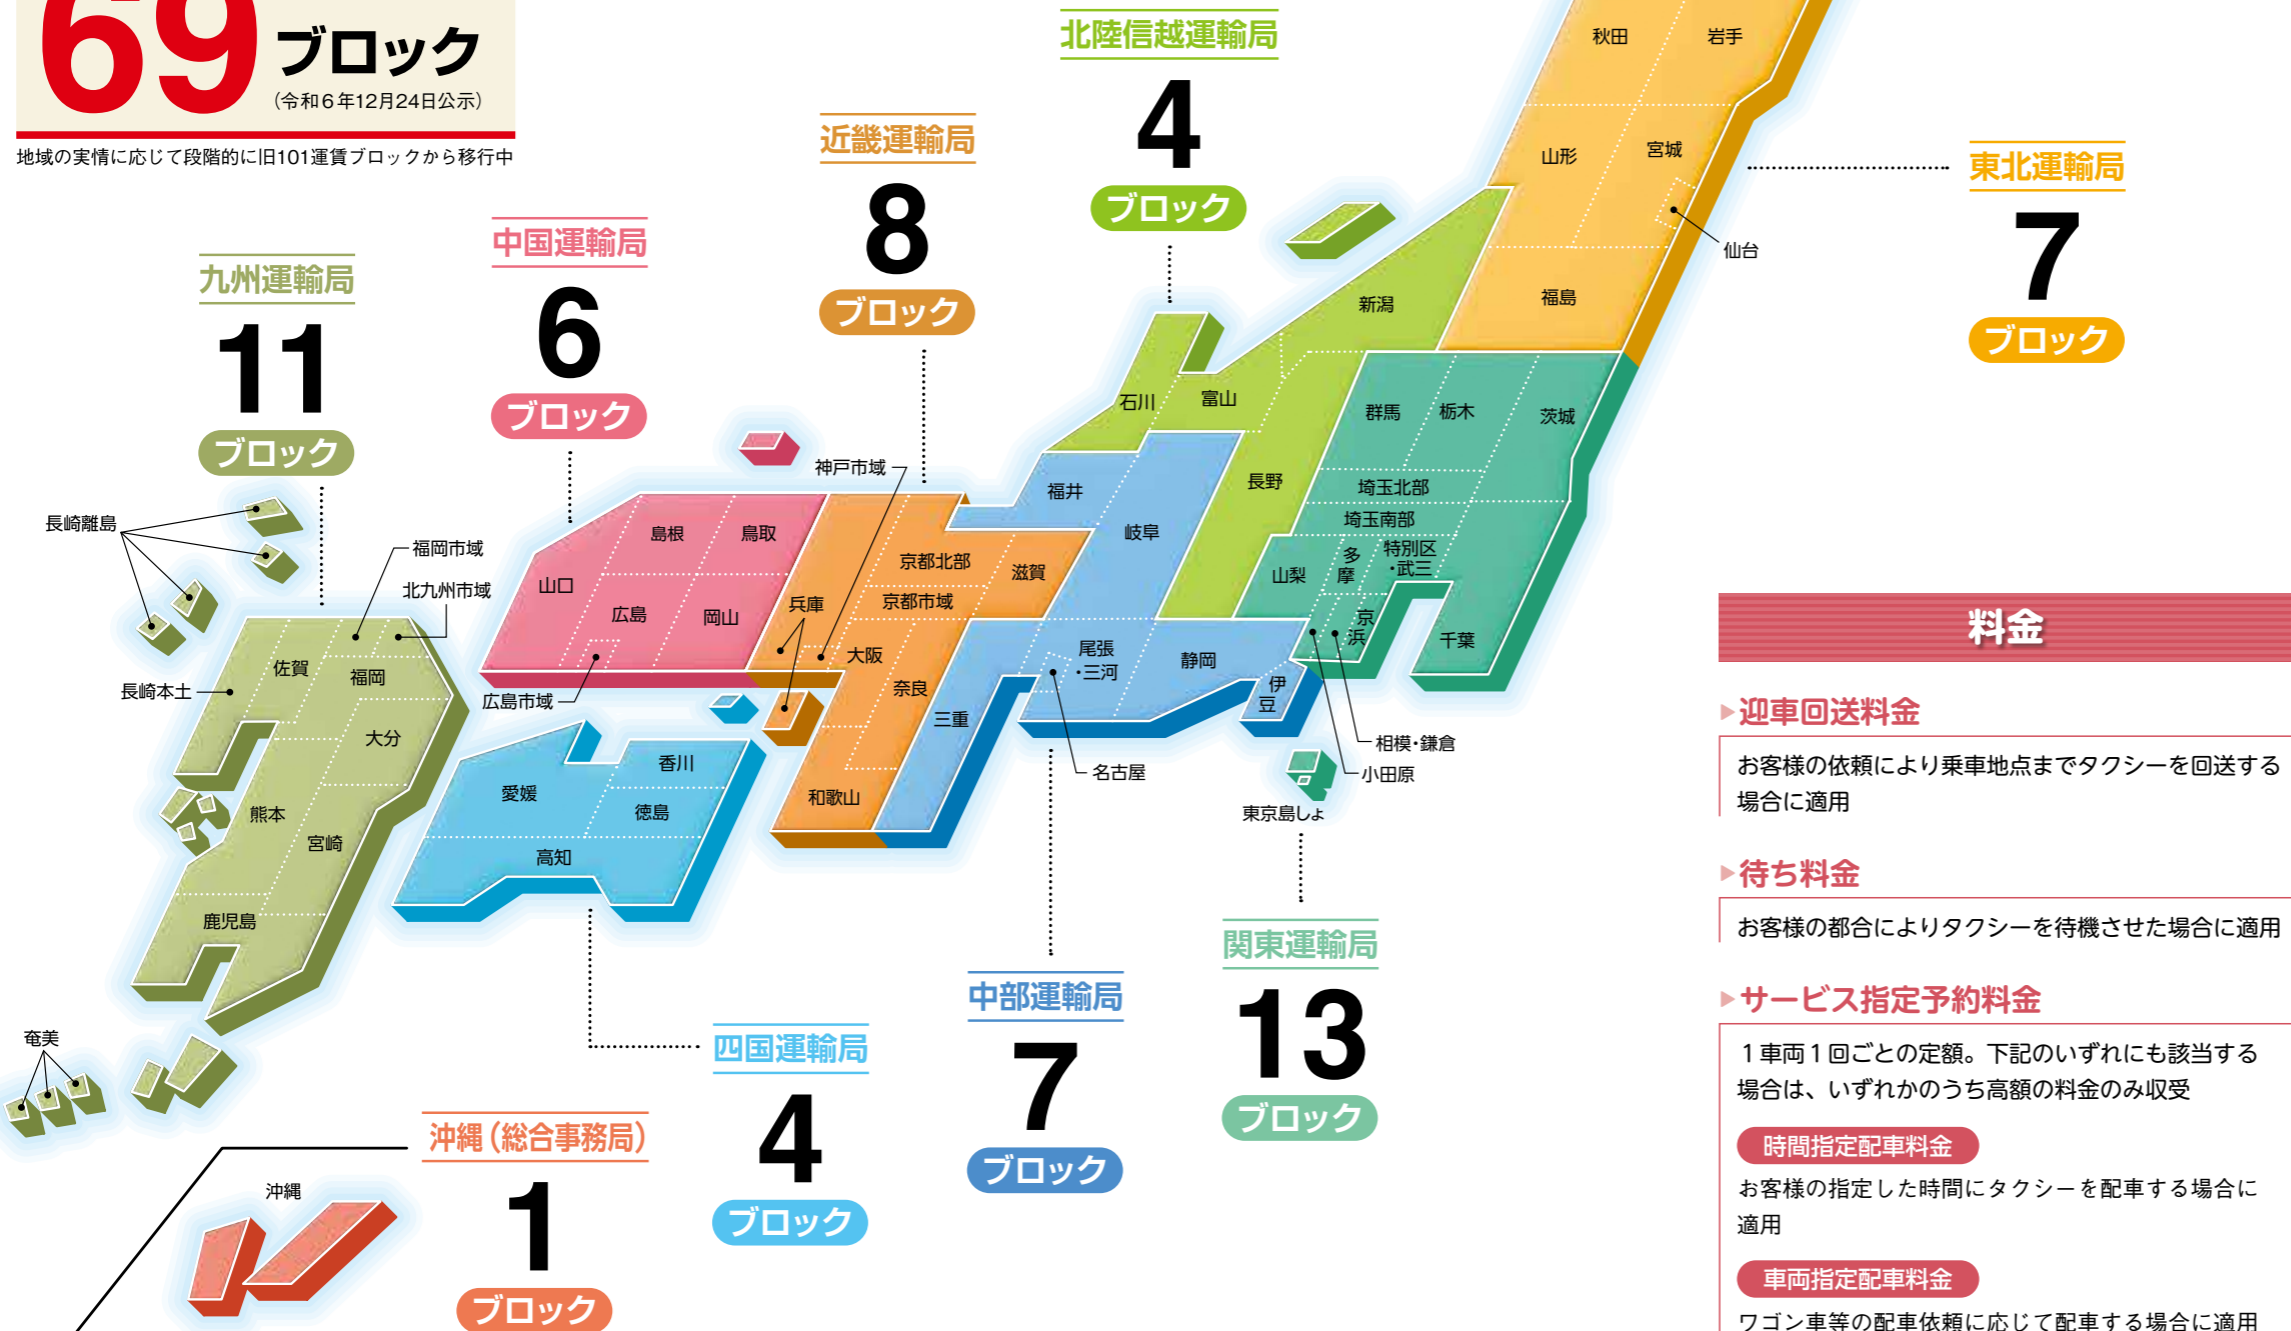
69ブロック
（令和６年12月24日公示）
地域の実情に応じて段階的に旧101運賃ブロックから移行中

北陸信越運輸局
4
ブロック

近畿運輸局
8
ブロック

中国運輸局
6
ブロック

九州運輸局
11
ブロック

東北運輸局
7
ブロック

秋田 岩手 山形 宮城 仙台 福島 新潟 石川 富山 群馬 栃木 茨城 長野 福井 岐阜 埼玉北部 埼玉南部 山梨 多摩 特別区・武三 京浜 千葉 神戸市域 島根 鳥取 山口 広島 岡山 兵庫 京都北部 京都市域 滋賀 大阪 奈良 三重 和歌山 尾張・三河 静岡 伊豆 名古屋 相模・鎌倉 小田原 東京島しょ 広島市域 香川 愛媛 徳島 高知 長崎離島 福岡市域 北九州市域 長崎本土 佐賀 福岡 大分 熊本 宮崎 鹿児島 奄美 沖縄

料金

迎車回送料金
お客様の依頼により乗車地点までタクシーを回送する場合に適用

待ち料金
お客様の都合によりタクシーを待機させた場合に適用

サービス指定予約料金
１車両１回ごとの定額。下記のいずれにも該当する場合は、いずれかのうち高額の料金のみ収受

時間指定配車料金
お客様の指定した時間にタクシーを配車する場合に適用

車両指定配車料金
ワゴン車等の配車依頼に応じて配車する場合に適用

四国運輸局
4
ブロック

中部運輸局
7
ブロック

関東運輸局
13
ブロック

沖縄（総合事務局）
1
ブロック